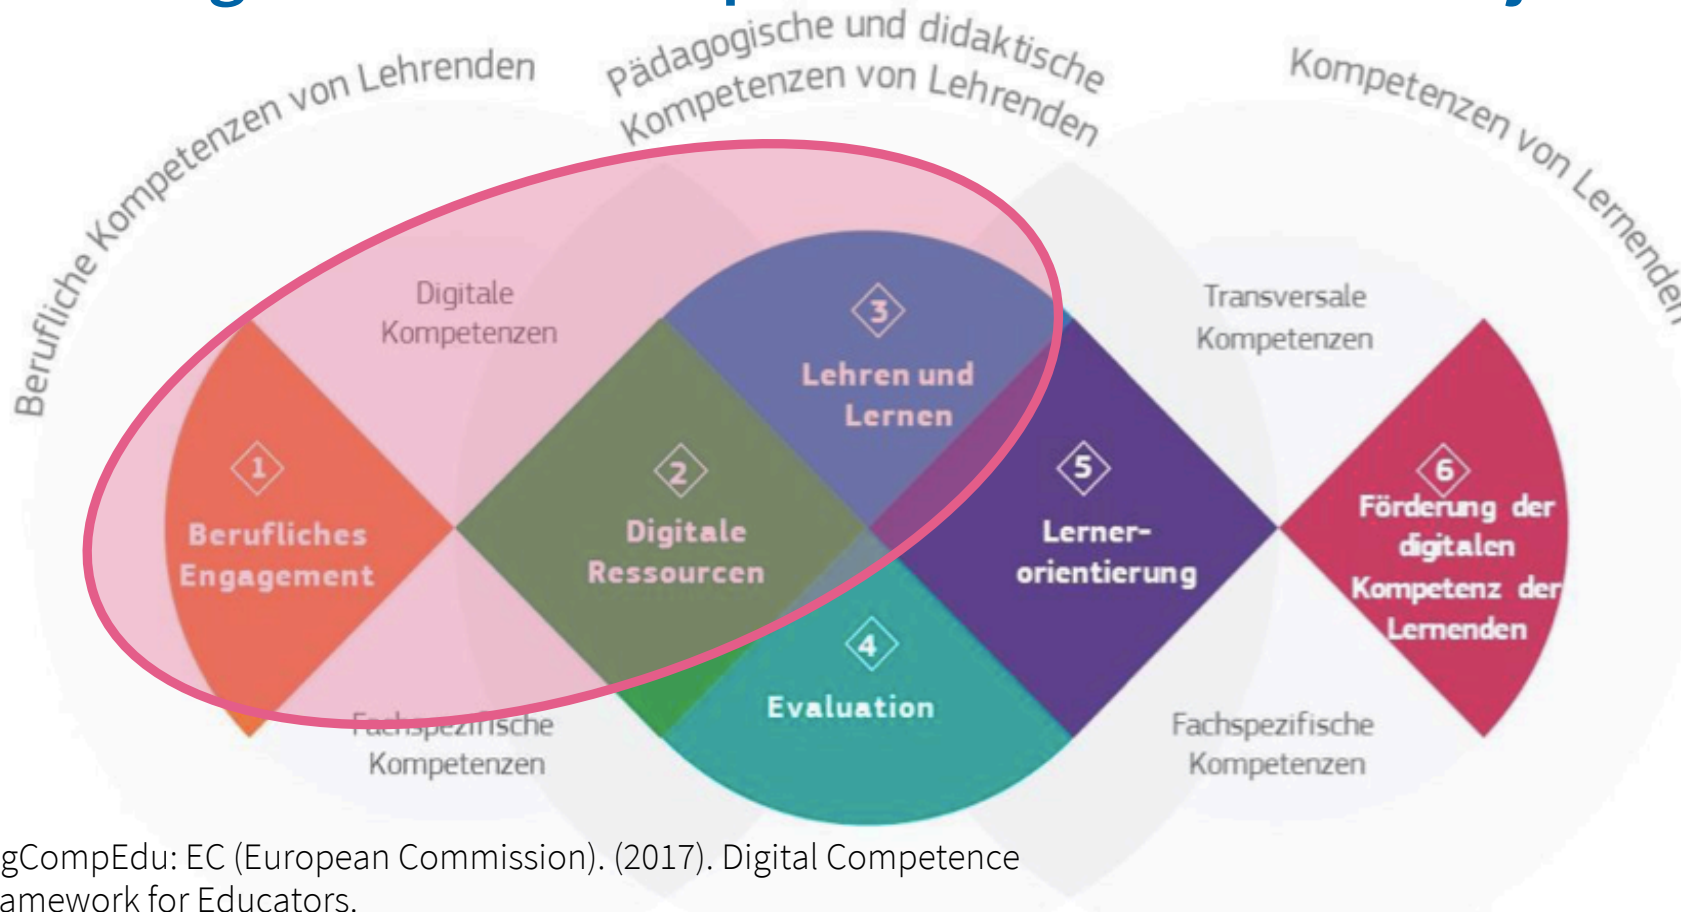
Berufliche Kompetenzen von Lehrenden

Pädagogische und didaktische Kompetenzen von Lehrenden

Kompetenzen von Lernenden

Digitale Kompetenzen

Transversale Kompetenzen

3 Lehren und Lernen

1 Berufliches Engagement

2 Digitale Ressourcen

5 Lerner-orientierung

6 Förderung der digitalen Kompetenz der Lernenden

4 Evaluation

Fachspezifische Kompetenzen

Fachspezifische Kompetenzen

gCompEdu: EC (European Commission). (2017). Digital Competence amework for Educators.